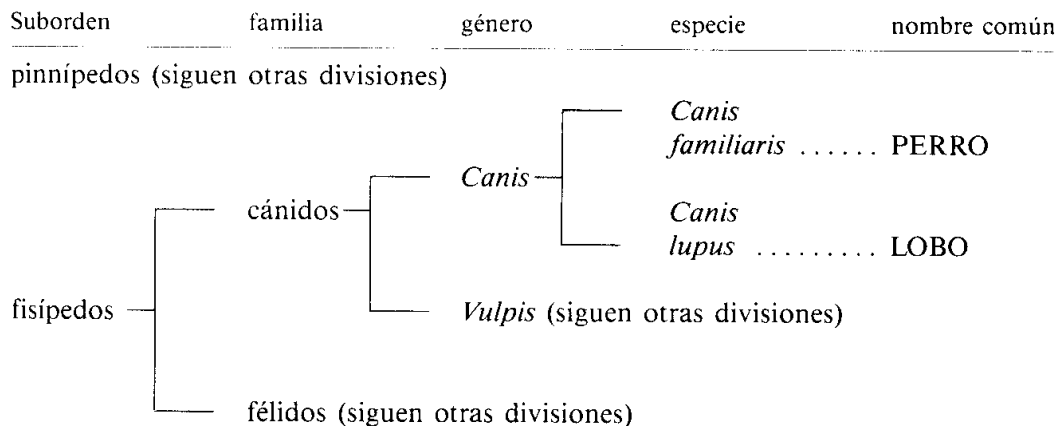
Suborden familia género especie nombre común

pinnípedos (siguen otras divisiones)

Canis familiaris ...... PERRO

cánidos

Canis

Canis lupus ......... LOBO

fisípedos

Vulpis (siguen otras divisiones)

félidos (siguen otras divisiones)